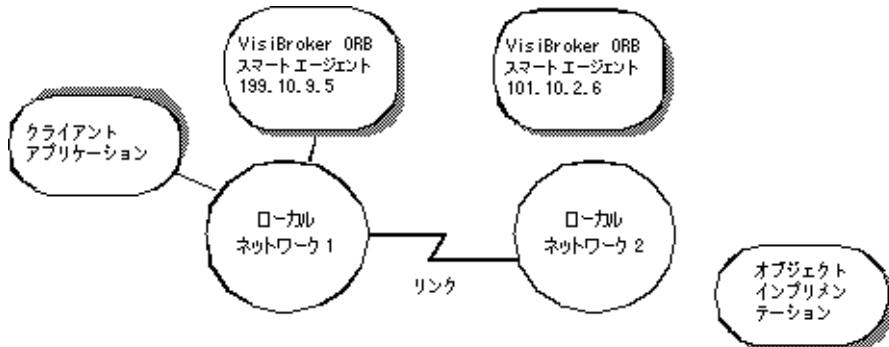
VisiBroker ORB
スマート エージェント
199.10.9.5

VisiBroker ORB
スマート エージェント
101.10.2.6

クライアント
アプリケーション

ローカル
ネットワーク 1

ローカル
ネットワーク 2

リンク

オブジェクト
インプリメン
テーション